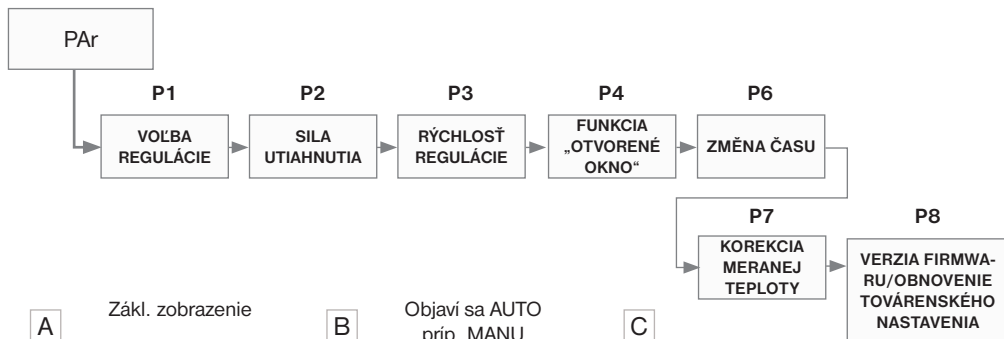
PAr

P1
VOĽBA REGULÁCIE

P2
SILA UTIAHNUTIA

P3
RÝCHLOSŤ REGULÁCIE

P4
FUNKCIA „OTVORENÉ OKNO“

P6
ZMĚNA ČASU

P7
KOREKCIA MERANEJ TEPLOTY

P8
VERZIA FIRMWARU/OBNOVENIE TOVÁRENSKÉHO NASTAVENIA

A
Zákl. zobrazenie

B
Objaví sa AUTO príp. MANU

C